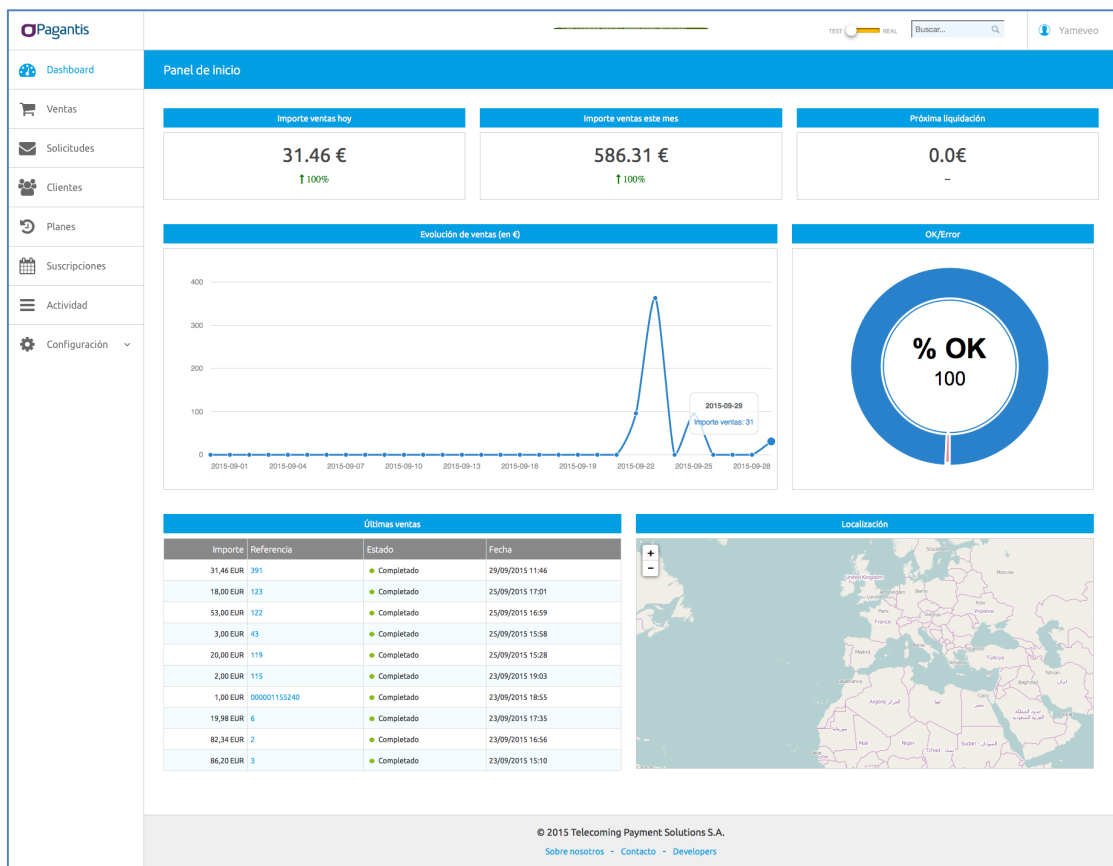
Pagantis

TEST REAL Buscar... Yameveo

Dashboard
Ventas
Solicitudes
Clientes
Planes
Suscripciones
Actividad
Configuración

Panel de inicio

Importe ventas hoy
31.46 €
↑100%

Importe ventas este mes
586.31 €
↑100%

Próxima liquidación
0.0€
--

Evolución de ventas (en €)
400
300
200
100
0
2015-09-01 2015-09-04 2015-09-07 2015-09-10 2015-09-13 2015-09-16 2015-09-19 2015-09-22 2015-09-25 2015-09-28
2015-09-29
Importe ventas: 31

OK/Error
% OK
100

Últimas ventas

| Importe | Referencia | Estado | Fecha |
|---|---|---|---|
| 31,46 EUR | 391 | Completado | 29/09/2015 11:46 |
| 18,00 EUR | 123 | Completado | 25/09/2015 17:01 |
| 53,00 EUR | 122 | Completado | 25/09/2015 16:59 |
| 3,00 EUR | 43 | Completado | 25/09/2015 15:58 |
| 20,00 EUR | 119 | Completado | 25/09/2015 15:28 |
| 2,00 EUR | 115 | Completado | 23/09/2015 19:03 |
| 1,00 EUR | 000001155240 | Completado | 23/09/2015 18:55 |
| 19,98 EUR | 6 | Completado | 23/09/2015 17:35 |
| 82,34 EUR | 2 | Completado | 23/09/2015 16:56 |
| 86,20 EUR | 3 | Completado | 23/09/2015 15:10 |

Localización
+
-
United Kingdom
Paris
France
Berlin
Moscow
Türkiye
Algérie
Mali
Niger
Tchad
Sudan

© 2015 Telecoming Payment Solutions S.A.
Sobre nosotros - Contacto - Developers